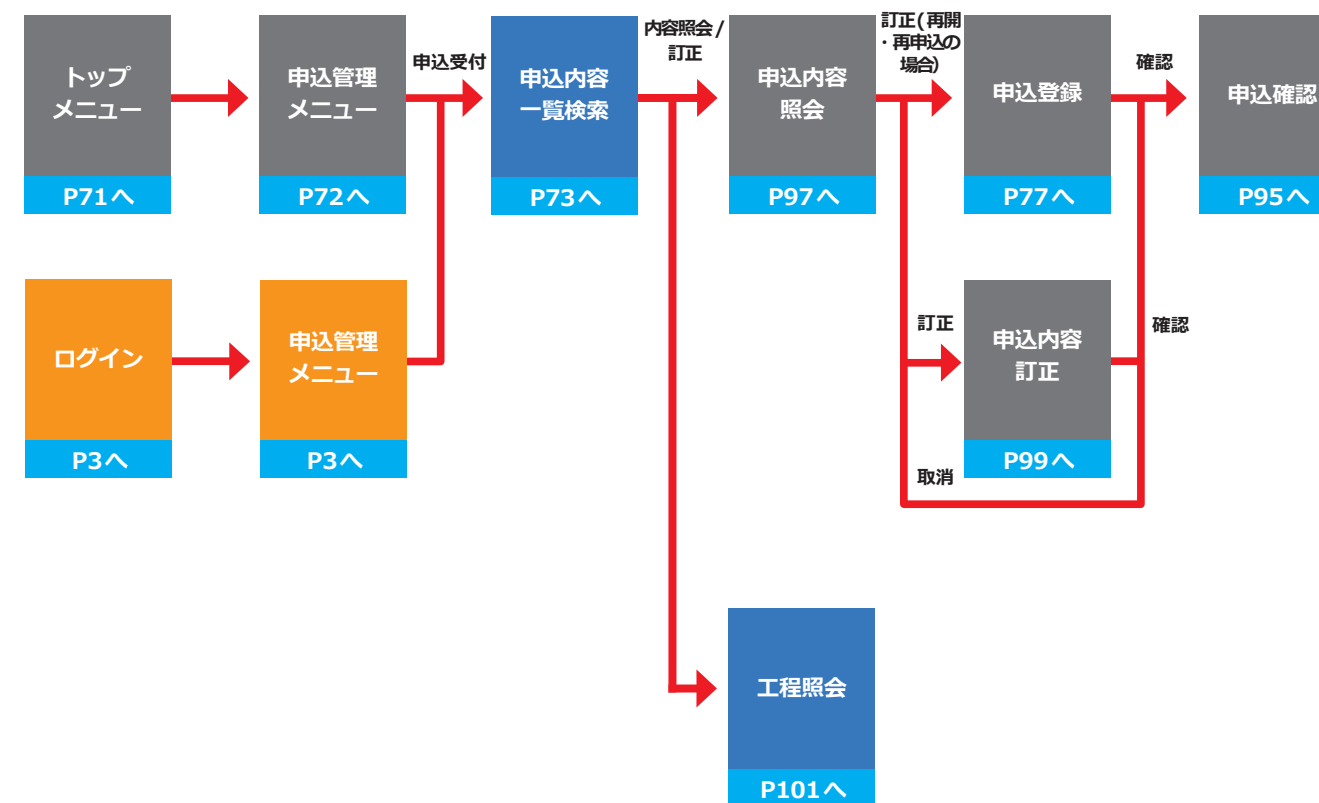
トップメニュー
P71へ

申込管理メニュー
P72へ

申込受付

申込内容一覧検索
P73へ

内容照会/訂正

申込内容照会
P97へ

訂正(再開・再申込の場合)

申込登録
P77へ

確認

申込確認
P95へ

ログイン
P3へ

申込管理メニュー
P3へ

訂正

申込内容訂正
P99へ

確認

取消

工程照会
P101へ